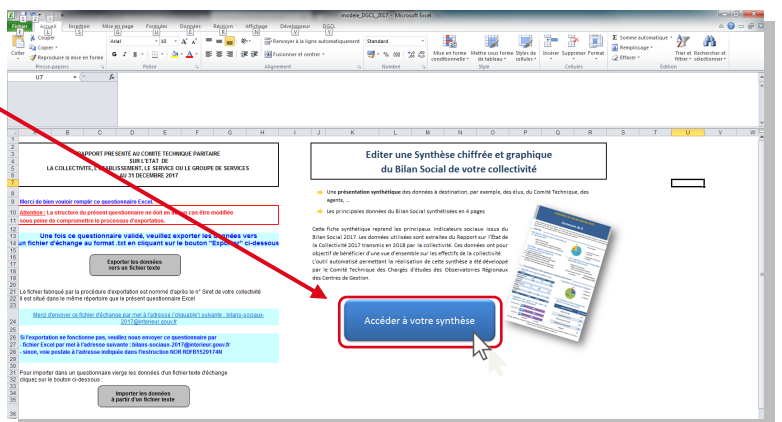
modele_DGCL_2017 - Microsoft Excel

Fichier | Accueil | Insertion | Mise en page | Formules | Données | Révision | Affichage | Développeur | DGCL

Coller | Couper | Copier | Reproduire la mise en forme
Presse-papiers
Arial | 10
Police
Renvoyer à la ligne automatiquement | Fusionner et centrer
Alignement
Standard
Nombre
Mise en forme conditionnelle | Mettre sous forme de tableau | Styles de cellules
Style
Insérer | Supprimer | Format
Cellules
Somme automatique | Remplissage | Effacer
Trier et filtrer | Rechercher et sélectionner
Édition

U7 | fx

RAPPORT PRESENTE AU COMITE TECHNIQUE PARITAIRE
SUR L'ETAT DE
LA COLLECTIVITE, L'ETABLISSEMENT, LE SERVICE OU LE GROUPE DE SERVICES
AU 31 DECEMBRE 2017

Merci de bien vouloir remplir ce questionnaire Excel.

Attention : La structure du présent questionnaire ne doit en aucun cas être modifiée sous peine de compromettre le processus d'exportation.

Une fois ce questionnaire validé, veuillez exporter les données vers un fichier d'échange au format .txt en cliquant sur le bouton "Exporter" ci-dessous

Exporter les données vers un fichier texte

Le fichier fabriqué par la procédure d'exportation est nommé d'après le n° Siret de votre collectivité Il est situé dans le même répertoire que le présent questionnaire Excel

Merci d'envoyer ce fichier d'échange par mail à l'adresse (cliquable) suivante : bilans-sociaux-2017@interieur.gouv.fr

Si l'exportation ne fonctionne pas, veuillez nous envoyer ce questionnaire par
- fichier Excel par mail à l'adresse suivante : bilans-sociaux-2017@interieur.gouv.fr
- sinon, voie postale à l'adresse indiquée dans l'instruction NOR RDFB1520174N

Pour importer dans un questionnaire vierge les données d'un fichier texte d'échange cliquez sur le bouton ci-dessous :

Importer les données à partir d'un fichier texte

Editer une Synthèse chiffrée et graphique du Bilan Social de votre collectivité

Une présentation synthétique des données à destination, par exemple, des élus, du Comité Technique, des agents, ...

Les principales données du Bilan Social synthétisées en 4 pages

Cette fiche synthétique reprend les principaux indicateurs sociaux issus du Bilan Social 2017. Les données utilisées sont extraites du Rapport sur l'État de la Collectivité 2017 transmis en 2018 par la collectivité. Ces données ont pour objectif de bénéficier d'une vue d'ensemble sur les effectifs de la collectivité. L'outil automatisé permettant la réalisation de cette synthèse a été développé par le Comité Technique des Chargés d'études des Observatoires Régionaux des Centres de Gestion.

Accéder à votre synthèse